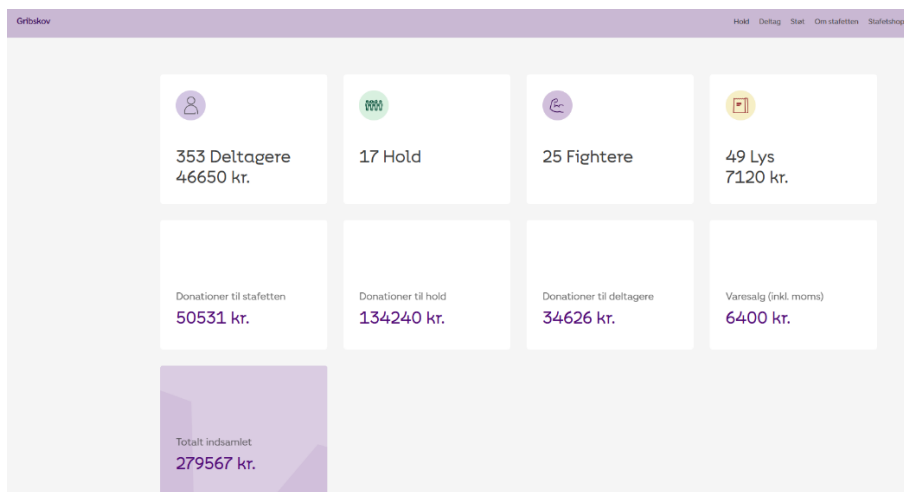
Gribskov

Hold Deltag Støt Om stafetten Stafetshop

353 Deltagere
46650 kr.

17 Hold

25 Fightere

49 Lys
7120 kr.

Donationer til stafetten
50531 kr.

Donationer til hold
134240 kr.

Donationer til deltagere
34626 kr.

Varesalg (inkl. moms)
6400 kr.

Totalt indsamlet
279567 kr.